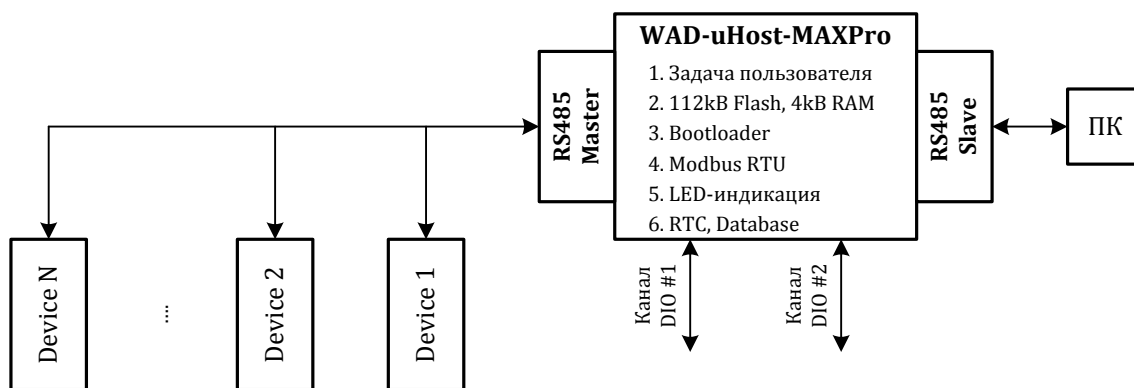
WAD-uHost-MAXPro

1. Задача пользователя
2. 112kB Flash, 4kB RAM
3. Bootloader
4. Modbus RTU
5. LED-индикация
6. RTC, Database

RS485 Master

RS485 Slave

ПК

Device N

...

Device 2

Device 1

Канал DIO #1

Канал DIO #2